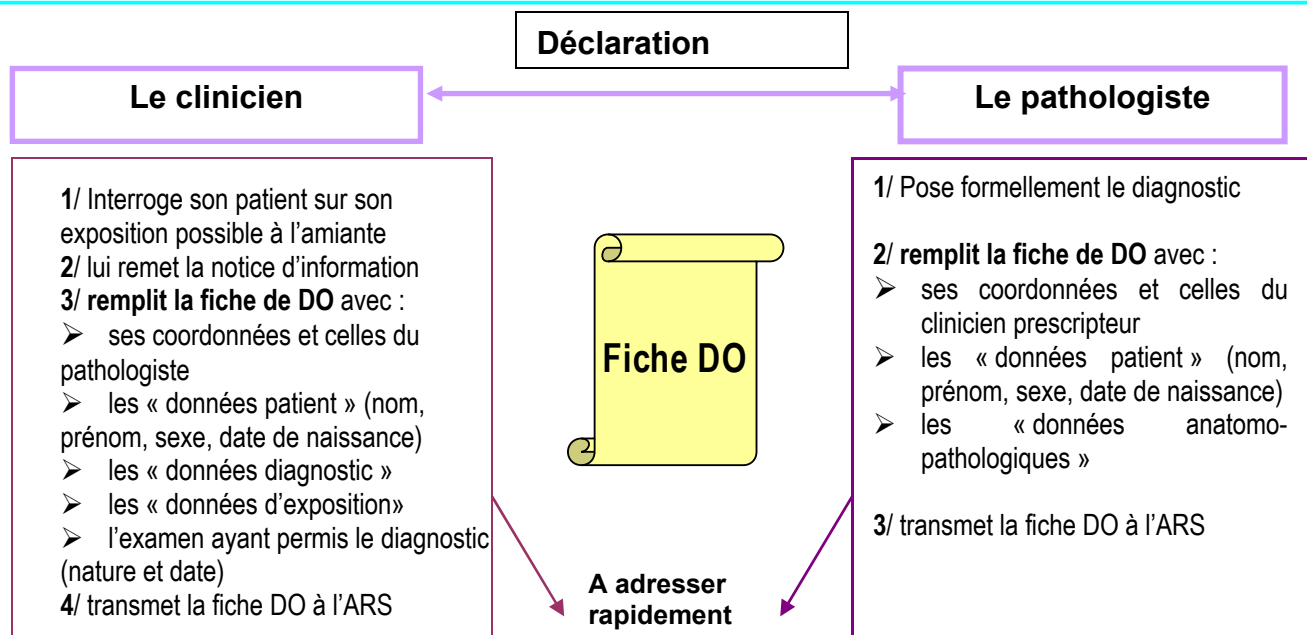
Déclaration

Le clinicien

Le pathologiste

1/ Interroge son patient sur son exposition possible à l'amiante
2/ lui remet la notice d'information
3/ remplit la fiche de DO avec :
➢ ses coordonnées et celles du pathologiste
➢ les « données patient » (nom, prénom, sexe, date de naissance)
➢ les « données diagnostic »
➢ les « données d'exposition»
➢ l'examen ayant permis le diagnostic (nature et date)
4/ transmet la fiche DO à l'ARS

Fiche DO

A adresser rapidement

1/ Pose formellement le diagnostic

2/ remplit la fiche de DO avec :
➢ ses coordonnées et celles du clinicien prescripteur
➢ les « données patient » (nom, prénom, sexe, date de naissance)
➢ les « données anatomopathologiques »

3/ transmet la fiche DO à l'ARS